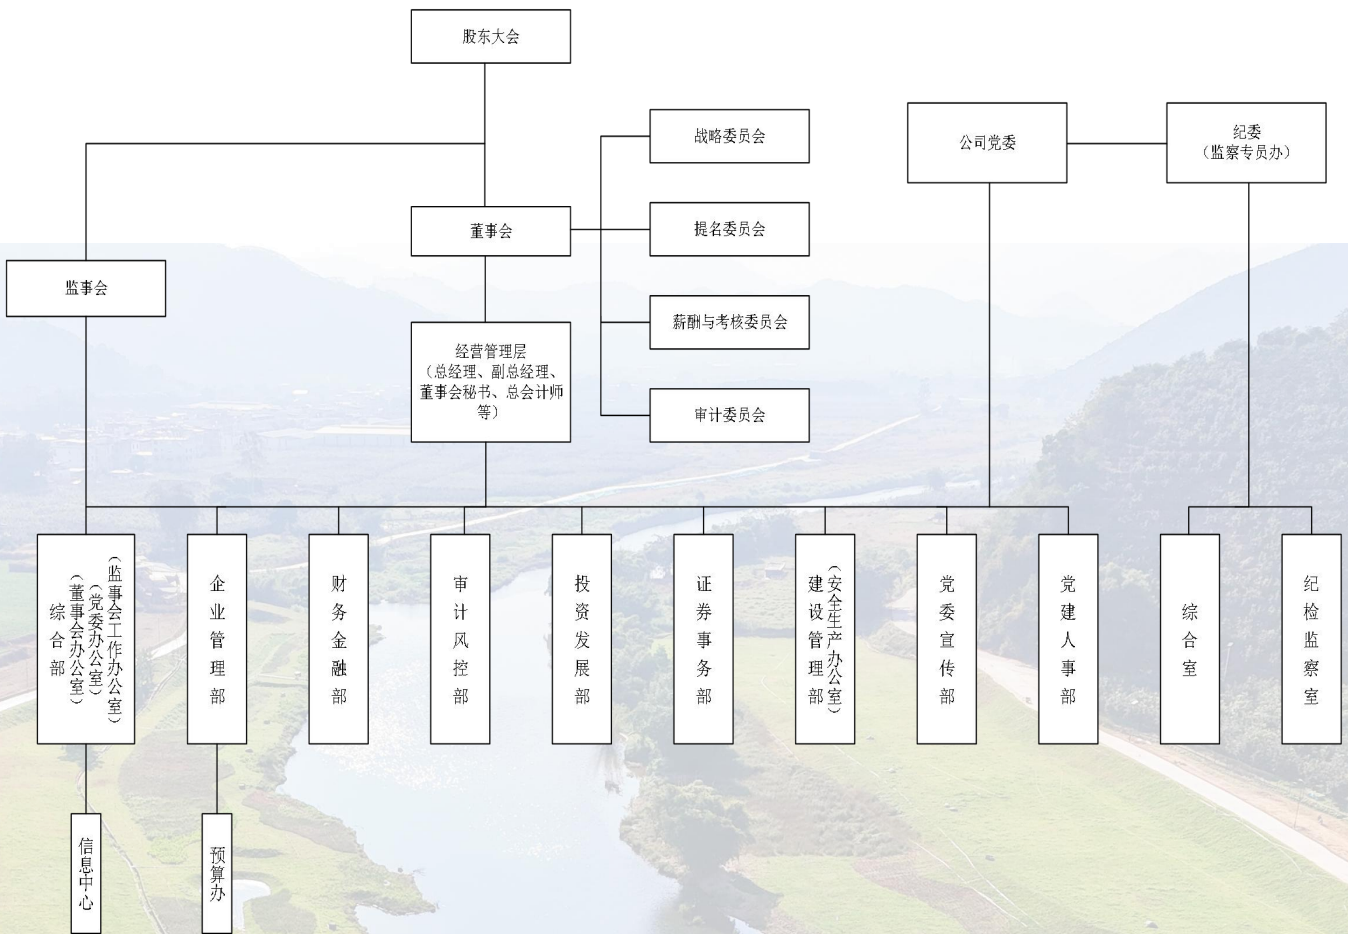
股东大会

战略委员会

公司党委

纪委
（监察专员办）

董事会

提名委员会

监事会

薪酬与考核委员会

经营管理层
（总经理、副总经理、董事会秘书、总会计师等）

审计委员会

综合部（董事会办公室）（党委办公室）（监事会工作办公室）

企业管理部

财务金融部

审计风控部

投资发展部

证券事务部

建设管理部（安全生产办公室）

党委宣传部

党建人事部

综合室

纪检监察室

信息中心

预算办